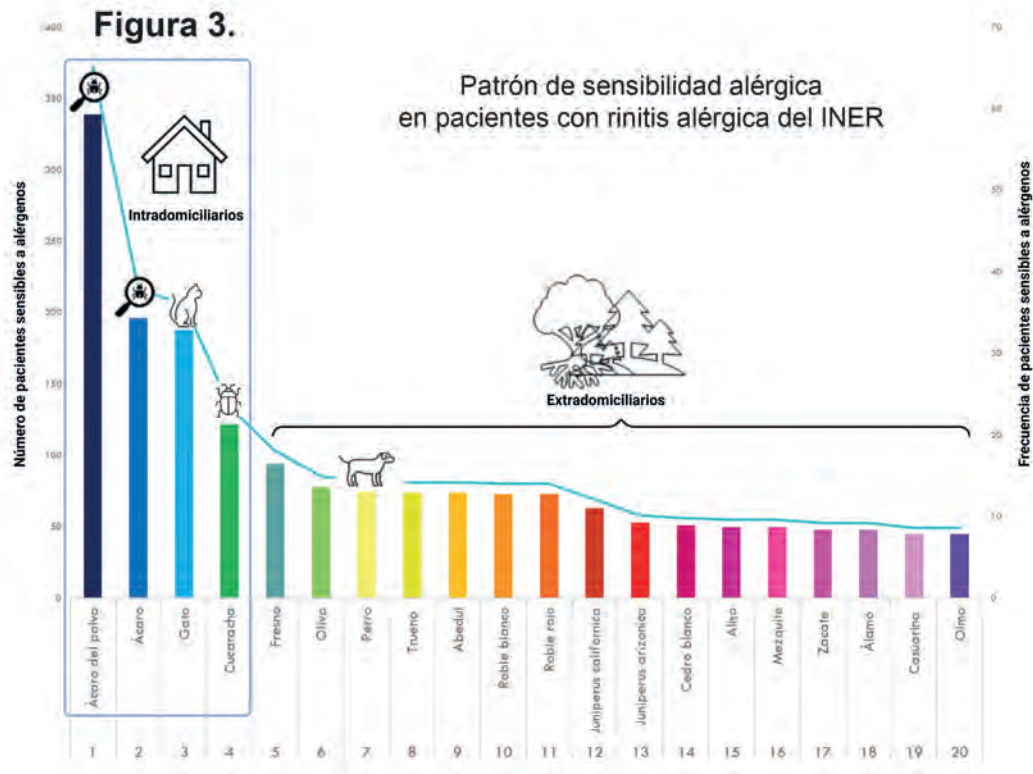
Figura 3.

Patrón de sensibilidad alérgica en pacientes con rinitis alérgica del INER

Intradomiciliarios

Extradomiciliarios

Número de pacientes sensibles a alérgenos

Frecuencia de pacientes sensibles a alérgenos

400
350
300
250
200
150
100
50
0

70
60
50
40
30
20
10
0

Ácaro del polvo
Ácaro
Gato
Cucaracha
Fresno
Oliva
Perro
Trueno
Abedul
Roble blanco
Roble rojo
Juniperus californica
Juniperus arizonica
Cedro blanco
Aliso
Mezquite
Zacate
Álamo
Casuarina
Olmo

1 2 3 4 5 6 7 8 9 10 11 12 13 14 15 16 17 18 19 20